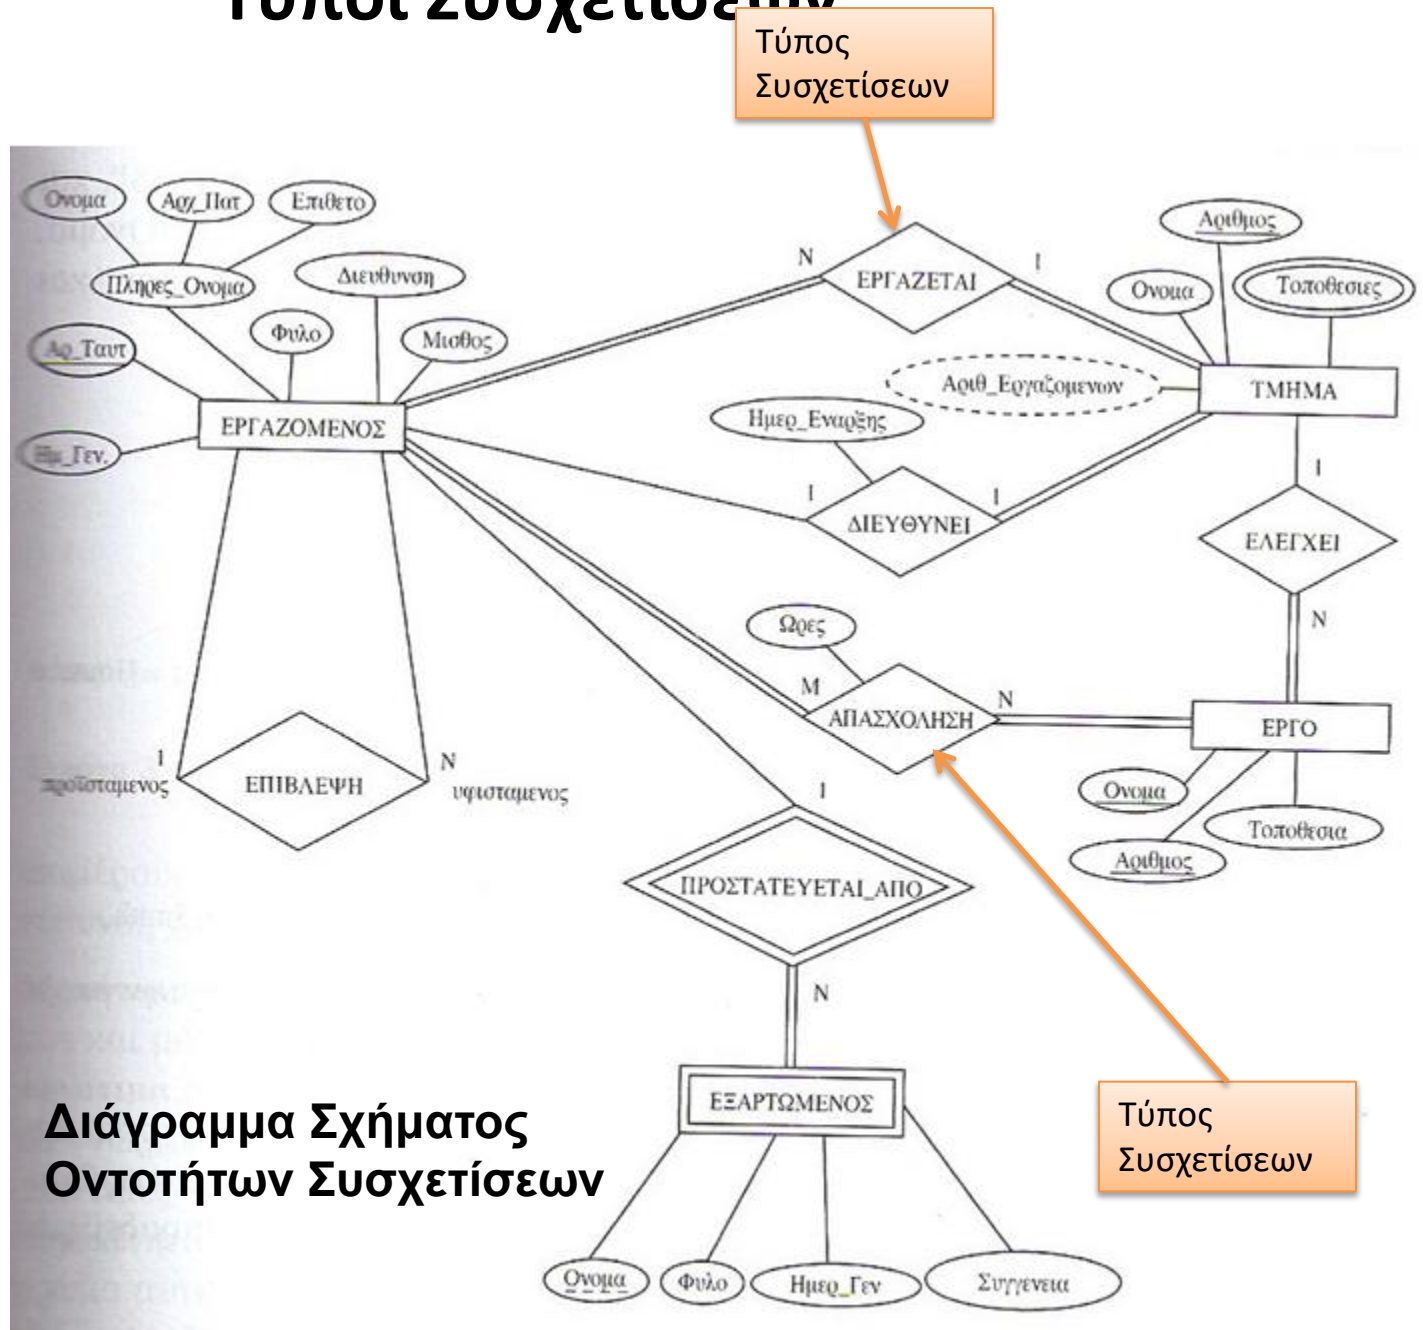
Τύποι Συσχετίσεων

Τύπος Συσχετίσεων

Ονομα
Αρχ_Πατ
Επιθετο
Πληρες_Ονομα
Διευθυνση
Φυλο
Μισθος
Αρ_Ταυτ
ΕΡΓΑΖΟΜΕΝΟΣ
Ημ_Γεν.

N
ΕΡΓΑΖΕΤΑΙ
1

Αριθμος
Ονομα
Τοποθεσιες
Αριθ_Εργαζομενων
ΤΜΗΜΑ

Ημερ_Εναρξης
1
ΔΙΕΥΘΥΝΕΙ
1

1
ΕΛΕΓΧΕΙ
N

Ωρες
M
ΑΠΑΣΧΟΛΗΣΗ
N
ΕΡΓΟ
Ονομα
Τοποθεσια
Αριθμος

1
προϊσταμενος
ΕΠΙΒΛΕΨΗ
N
υφισταμενος

1
ΠΡΟΣΤΑΤΕΥΕΤΑΙ_ΑΠΟ
N
ΕΞΑΡΤΩΜΕΝΟΣ

Διάγραμμα Σχήματος Οντοτήτων Συσχετίσεων

Τύπος Συσχετίσεων

Ονομα
Φυλο
Ημερ_Γεν
Συγγενεια